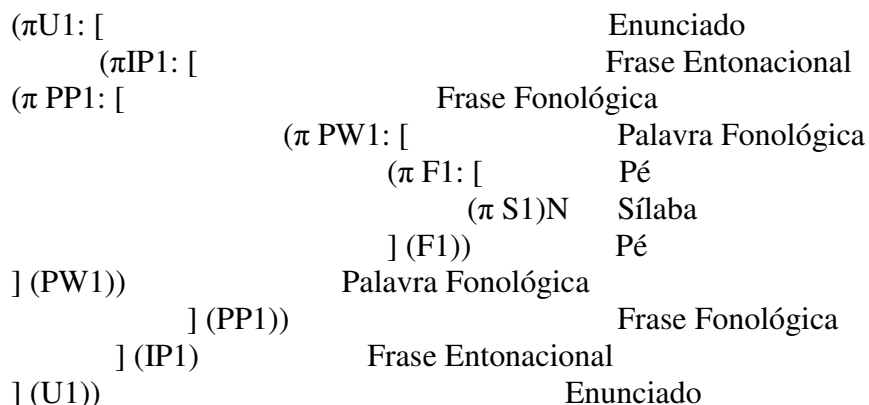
(πU1: [ Enunciado
(πIP1: [ Frase Entonacional
(π PP1: [ Frase Fonológica
(π PW1: [ Palavra Fonológica
(π F1: [ Pé
(π S1)N Sílaba
] (F1)) Pé
] (PW1)) Palavra Fonológica
] (PP1)) Frase Fonológica
] (IP1) Frase Entonacional
] (U1)) Enunciado